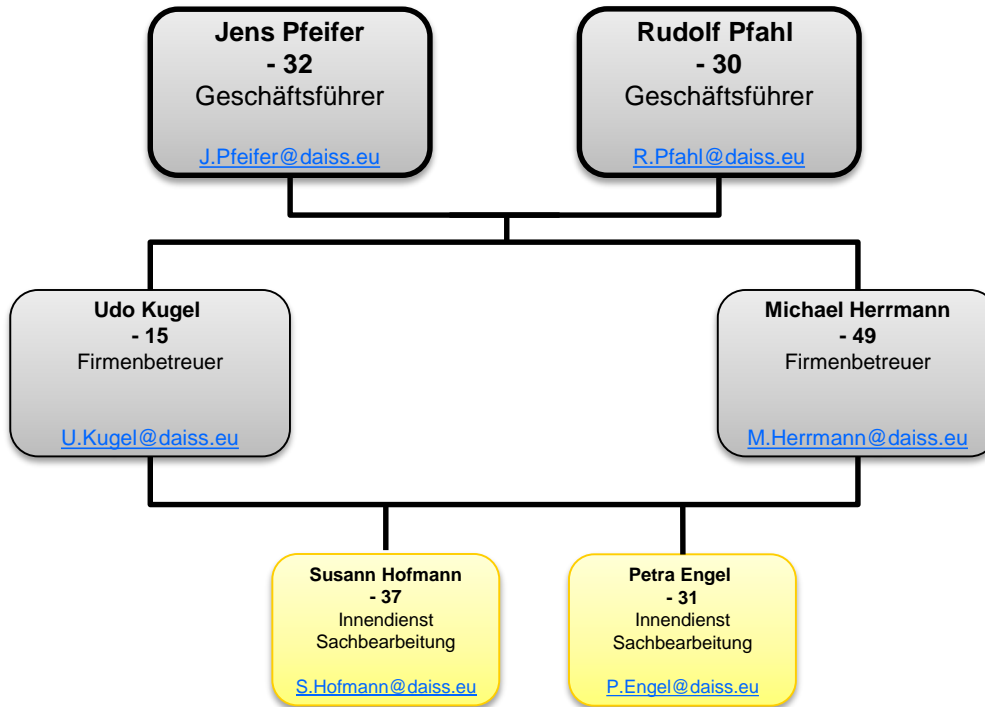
Jens Pfeifer
- 32
Geschäftsführer

J.Pfeifer@daiss.eu

Rudolf Pfahl
- 30
Geschäftsführer

R.Pfahl@daiss.eu

Udo Kugel
- 15
Firmenbetreuer

U.Kugel@daiss.eu

Michael Herrmann
- 49
Firmenbetreuer

M.Herrmann@daiss.eu

Susann Hofmann
- 37
Innendienst
Sachbearbeitung

S.Hofmann@daiss.eu

Petra Engel
- 31
Innendienst
Sachbearbeitung

P.Engel@daiss.eu